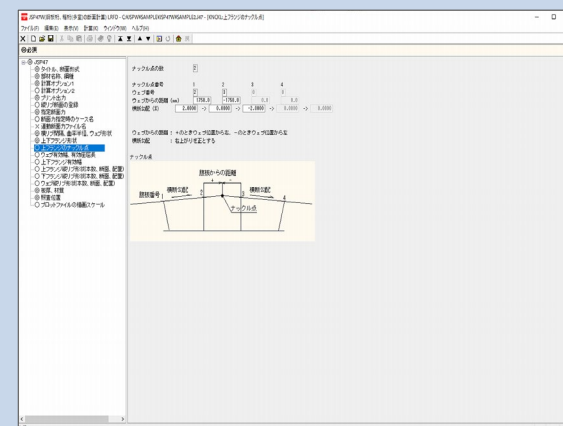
JSP47W(鈑桁形、箱形)非合成の断面計算) LRFD - C:\JSP\W\SAMPL\SAMPLE.JSP - [KNOXL:上フランジのナック点]
ファイル(F) 編集(E) 表示(V) 計算(C) ウィンドウ(W) ヘルプ(H)

⊕必須

JSP47
タイトル、断面形式
部材名称、諸端
計算オプション1
計算オプション2
プリント出力
継ぎ断面の登録
指定断面力
断面力指定時のケース名
連動断面力ファイル名
縦リブ間隔、最小端、ウェブ形状
上下フランジ形状
上フランジのナック点
ウェブ有効幅、有効幅値
上下フランジ有効幅
上フランジ縦リブ形状(本数、断面、配置)
下フランジ縦リブ形状(本数、断面、配置)
ウェブ縦リブ形状(本数、断面、配置)
板厚、材質
照査位置
プロットファイルの横断スケール

ナックル点の数 2

| ナックル点番号 | 1 | 2 | 3 | 4 |
|---|---|---|---|---|
| ウェブ番号 | 2 | 1 | 0 | 0 |
| ウェブからの距離 (mm) | 1750.0 | -1750.0 | 0.0 | 0.0 |
| 横断勾配 (%) | 2.0000 | 0.0000 | -2.0000 | 0.0000 | 0.0000 |

ウェブからの距離 : +のときウェブ位置から右、-のときウェブ位置から左
横断勾配 : 右上がりを正とする

ナックル点

腹板からの距離
腹板番号 i
横断勾配
横断勾配
ナックル点